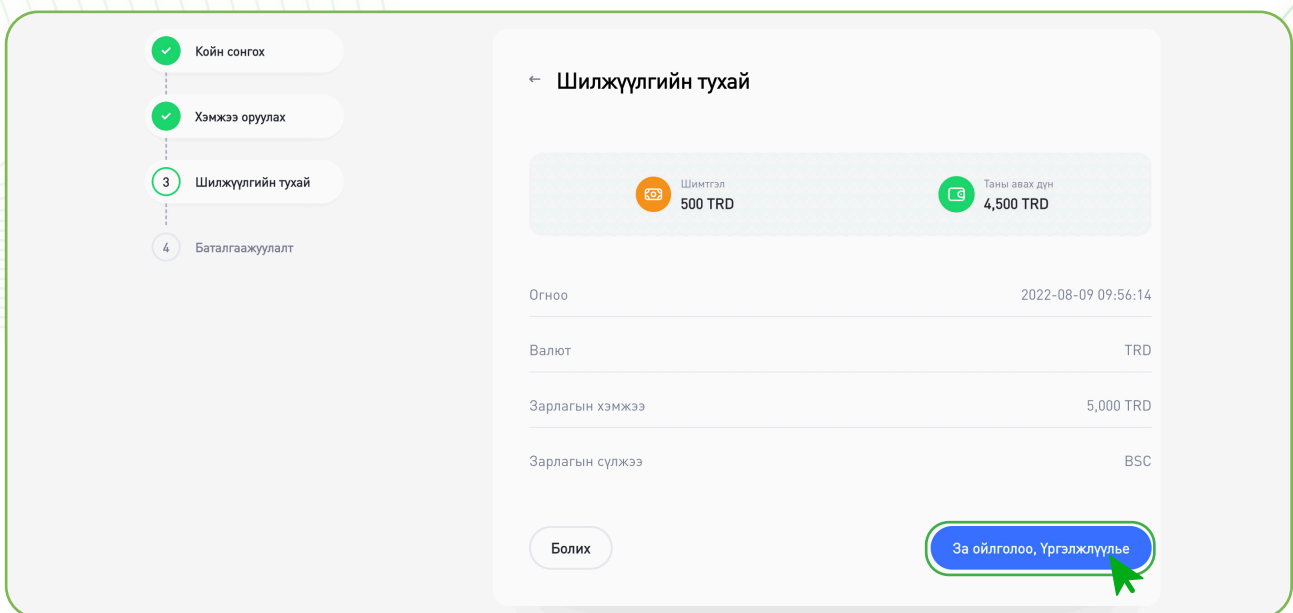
Койн сонгох

Хэмжээ оруулах

3 Шилжүүлгийн тухай

4 Баталгаажуулалт

← Шилжүүлгийн тухай

Шимтгэл
500 TRD

Таны авах дүн
4,500 TRD

| | |
|---|---|
| Огноо | 2022-08-09 09:56:14 |
| Валют | TRD |
| Зарлагын хэмжээ | 5,000 TRD |
| Зарлагын сүлжээ | BSC |

Болих

За ойлголоо, Үргэлжлүүлье